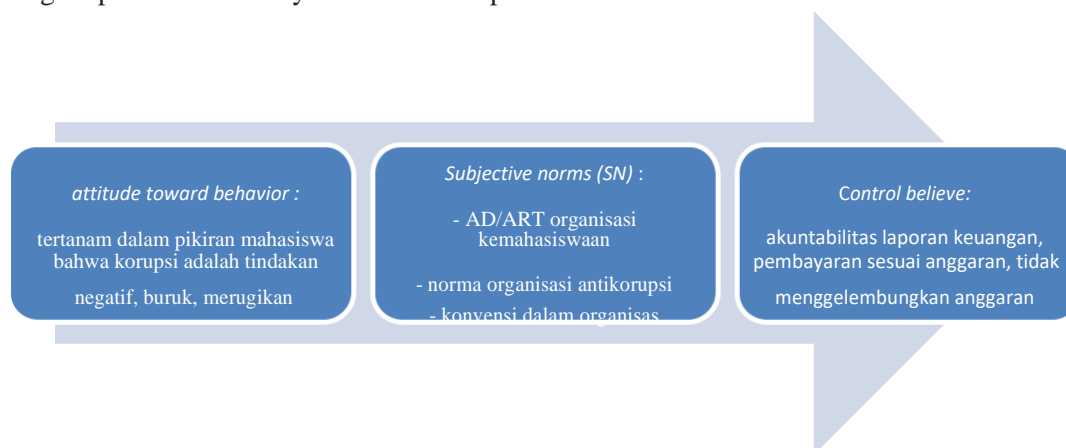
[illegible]

*attitude toward behavior :*

tertanam dalam pikiran mahasiswa bahwa korupsi adalah tindakan negatif, buruk, merugikan

*Subjective norms (SN)* :

- AD/ART organisasi kemahasiswaan

- norma organisasi antikorupsi

- konvensi dalam organisas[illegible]

*Control believe:*

akuntabilitas laporan keuangan, pembayaran sesuai anggaran, tidak menggelembungkan anggaran